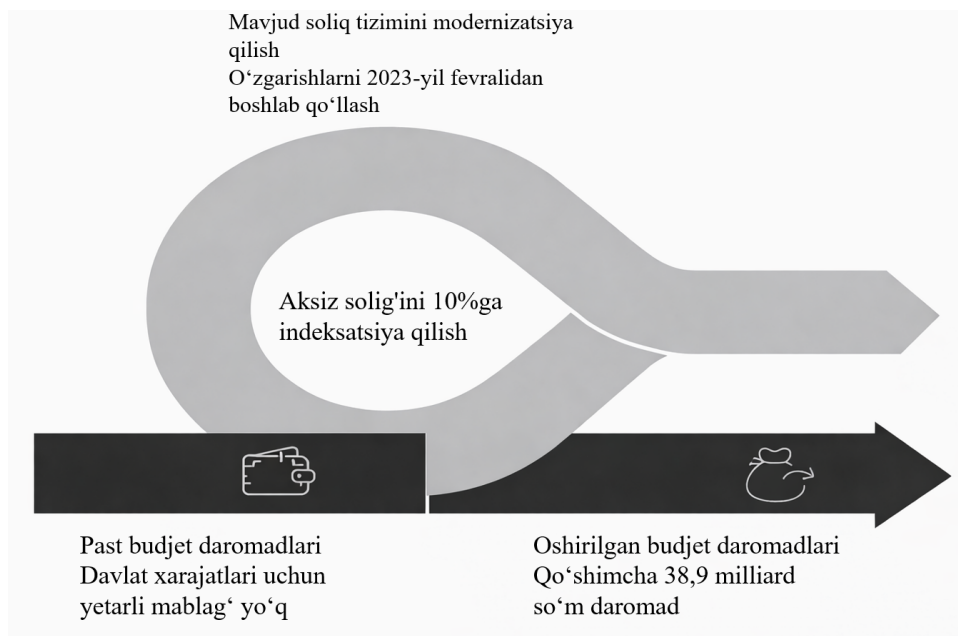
Mavjud soliq tizimini modernizatsiya qilish
O‘zgarishlarni 2023-yil fevralidan boshlab qo‘llash

Aksiz solig'ini 10%ga indeksatsiya qilish

Past budjet daromadlari
Davlat xarajatlari uchun yetarli mablag‘ yo‘q

Oshirilgan budjet daromadlari
Qo‘shimcha 38,9 milliard so‘m daromad